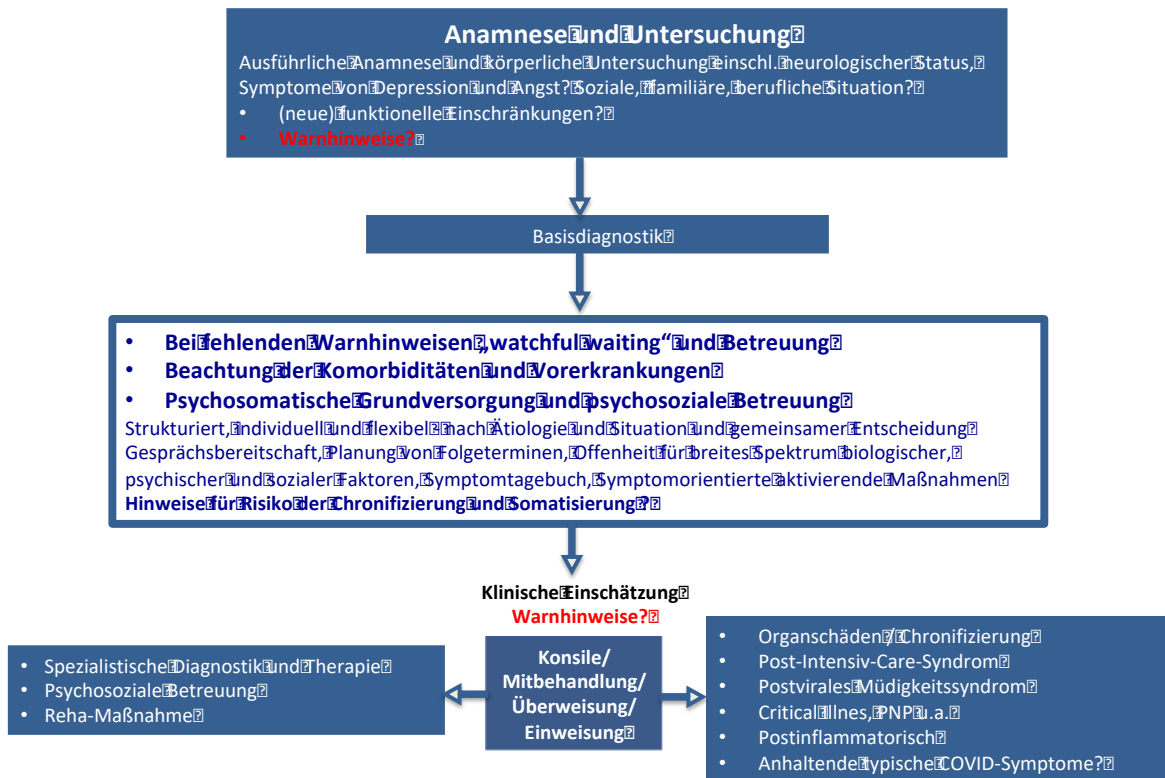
Anamnese und Untersuchung

Ausführliche Anamnese und körperliche Untersuchung einschl. neurologischer Status, Symptome von Depression und Angst? Soziale, familiäre, berufliche Situation?

- (neue) funktionelle Einschränkungen?
- Warnhinweise?

Basisdiagnostik

- Bei fehlenden Warnhinweisen „watchful waiting“ und Betreuung
- Beachtung der Komorbiditäten und Vorerkrankungen
- Psychosomatische Grundversorgung und psychosoziale Betreuung

Strukturiert, individuell und flexibel nach Ätiologie und Situation und gemeinsamer Entscheidung Gesprächsbereitschaft, Planung von Folgeterminen, Offenheit für breites Spektrum biologischer, psychischer und sozialer Faktoren, Symptomtagebuch, Symptomorientierte aktivierende Maßnahmen

Hinweise für Risiko der Chronifizierung und Somatisierung?

Klinische Einschätzung

Warnhinweise?

- Spezialistische Diagnostik und Therapie
- Psychosoziale Betreuung
- Reha-Maßnahme

Konsile/ Mitbehandlung/ Überweisung/ Einweisung

- Organschäden / Chronifizierung
- Post-Intensiv-Care-Syndrom
- Postvirales Müdigkeitssyndrom
- Critical Illnes, PNP u.a.
- Postinflammatorisch
- Anhaltende typische COVID-Symptome?